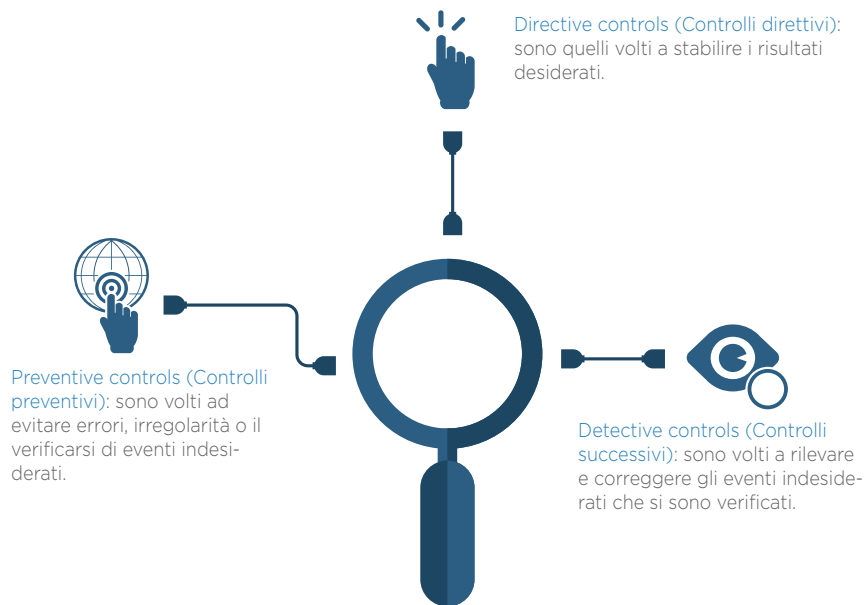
Directive controls (Controlli direttivi): sono quelli volti a stabilire i risultati desiderati.

Preventive controls (Controlli preventivi): sono volti ad evitare errori, irregolarità o il verificarsi di eventi indesiderati.

Detective controls (Controlli successivi): sono volti a rilevare e correggere gli eventi indesiderati che si sono verificati.